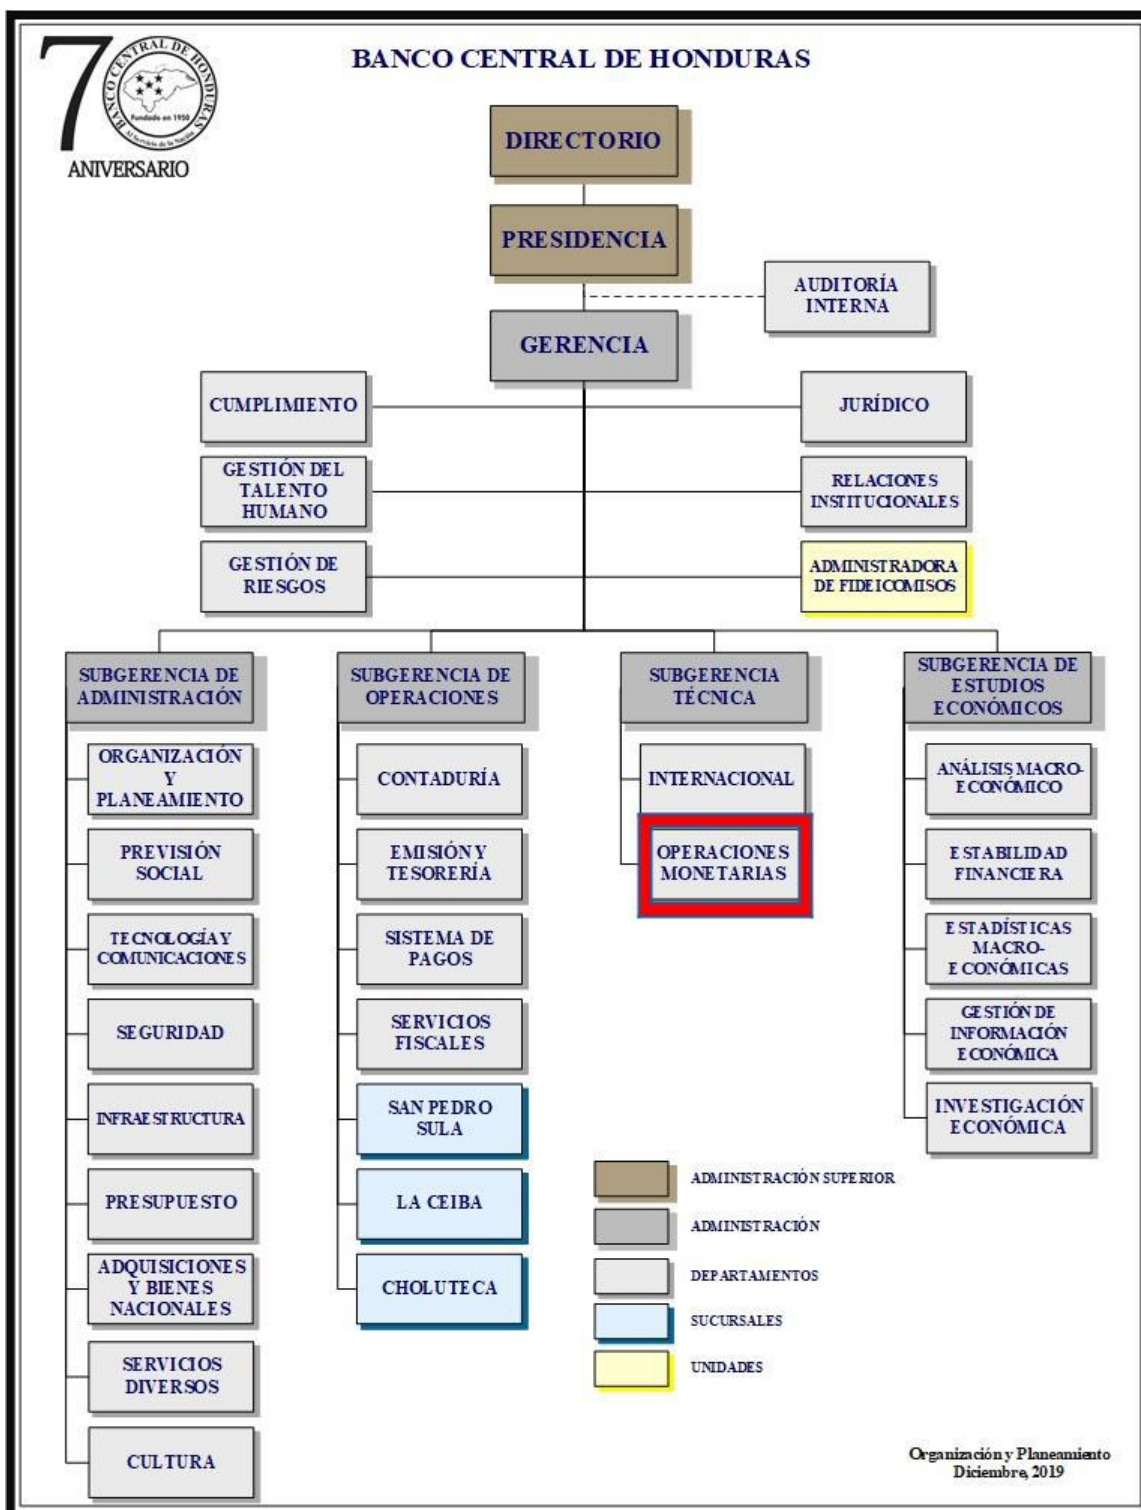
7
BANCO CENTRAL DE HONDURAS
Fundado en 1950
Al Servicio de la Nación
ANIVERSARIO

BANCO CENTRAL DE HONDURAS

DIRECTORIO

PRESIDENCIA

AUDITORÍA INTERNA

GERENCIA

CUMPLIMIENTO

JURÍDICO

GESTIÓN DEL TALENTO HUMANO

RELACIONES INSTITUCIONALES

GESTIÓN DE RIESGOS

ADMINISTRADORA DE FIDEICOMISOS

SUBGERENCIA DE ADMINISTRACIÓN

ORGANIZACIÓN Y PLANEAMIENTO

PREVISIÓN SOCIAL

TECNOLOGÍA Y COMUNICACIONES

SEGURIDAD

INFRAESTRUCTURA

PRESUPUESTO

ADQUISICIONES Y BIENES NACIONALES

SERVICIOS DIVERSOS

CULTURA

SUBGERENCIA DE OPERACIONES

CONTADURÍA

EMISIÓN Y TESORERÍA

SISTEMA DE PAGOS

SERVICIOS FISCALES

SAN PEDRO SULA

LA CEIBA

CHOLUTECA

SUBGERENCIA TÉCNICA

INTERNACIONAL

OPERACIONES MONETARIAS

SUBGERENCIA DE ESTUDIOS ECONÓMICOS

ANÁLISIS MACROECONÓMICO

ESTABILIDAD FINANCIERA

ESTADÍSTICAS MACROECONÓMICAS

GESTIÓN DE INFORMACIÓN ECONÓMICA

INVESTIGACIÓN ECONÓMICA

ADMINISTRACIÓN SUPERIOR

ADMINISTRACIÓN

DEPARTAMENTOS

SUCURSALES

UNIDADES

Organización y Planeamiento
Diciembre, 2019